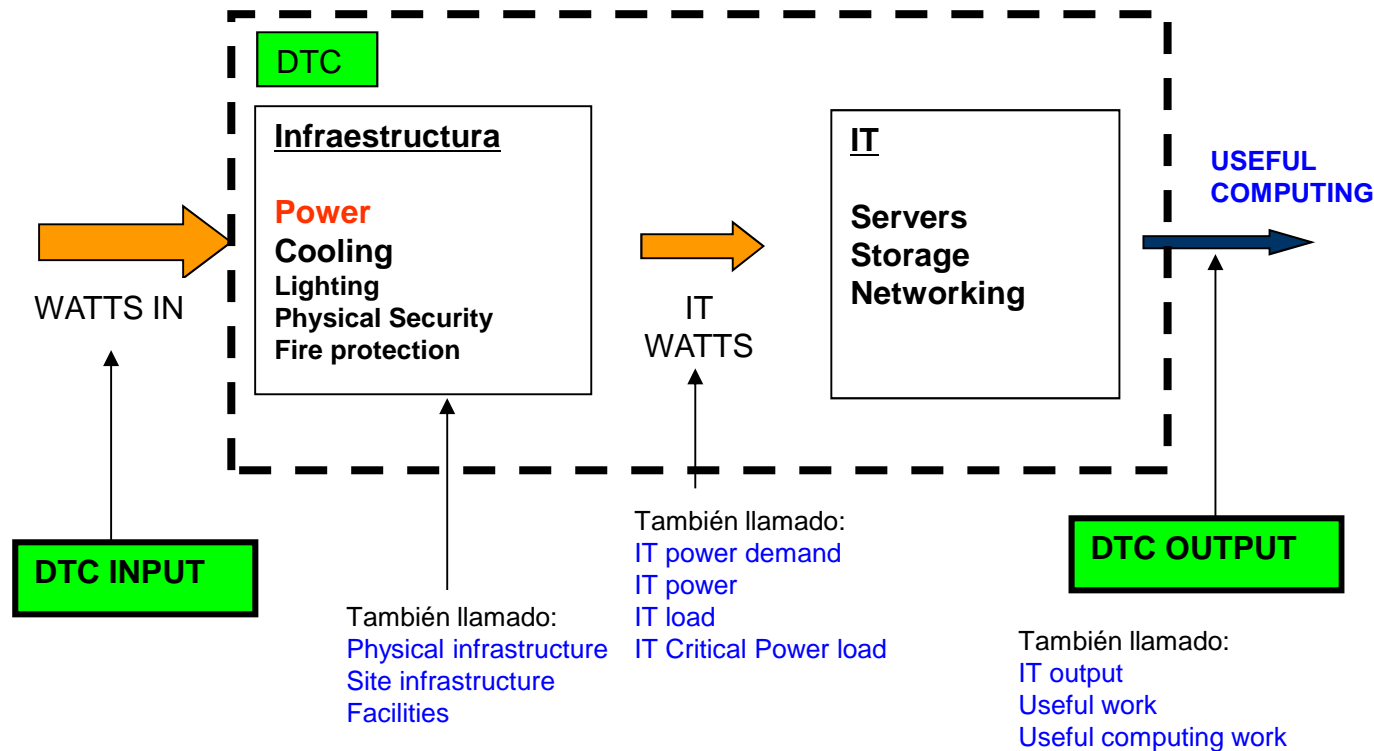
DTC

Infraestructura

Power
Cooling
Lighting
Physical Security
Fire protection

IT WATTS

IT

Servers
Storage
Networking

USEFUL COMPUTING

WATTS IN

DTC INPUT

También llamado:
Physical infrastructure
Site infrastructure
Facilities

También llamado:
IT power demand
IT power
IT load
IT Critical Power load

DTC OUTPUT

También llamado:
IT output
Useful work
Useful computing work